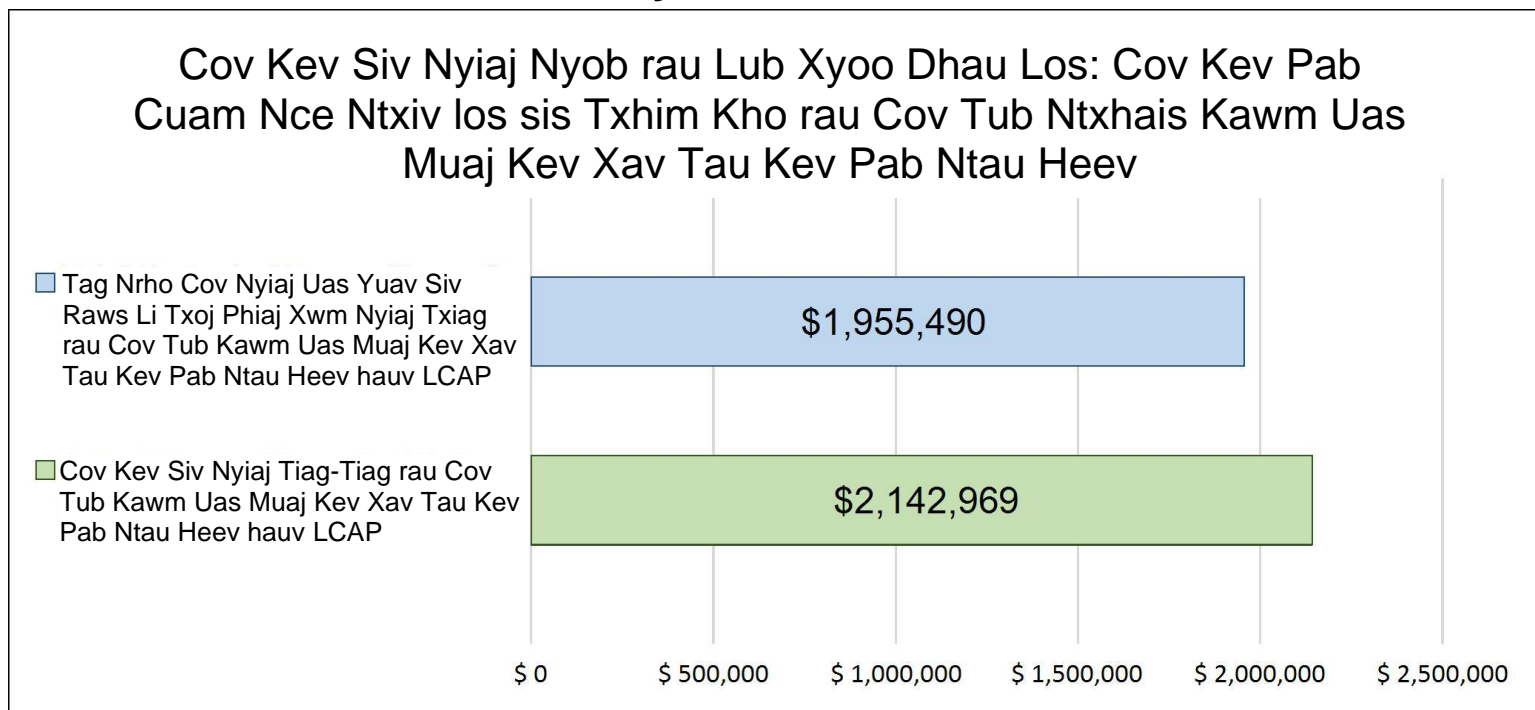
Cov Kev Siv Nyiaj Nyob rau Lub Xyoo Dhau Los: Cov Kev Pab Cuam Nce Ntxiv los sis Txhim Kho rau Cov Tub Ntxhais Kawm Uas Muaj Kev Xav Tau Kev Pab Ntau Heev

Tag Nrho Cov Nyiaj Uas Yuav Siv Raws Li Txoj Phiaj Xwm Nyiaj Txiag rau Cov Tub Kawm Uas Muaj Kev Xav Tau Kev Pab Ntau Heev hauv LCAP

$1,955,490

Cov Kev Siv Nyiaj Tiag-Tiag rau Cov Tub Kawm Uas Muaj Kev Xav Tau Kev Pab Ntau Heev hauv LCAP

$2,142,969

$ 0
$ 500,000
$ 1,000,000
$ 1,500,000
$ 2,000,000
$ 2,500,000